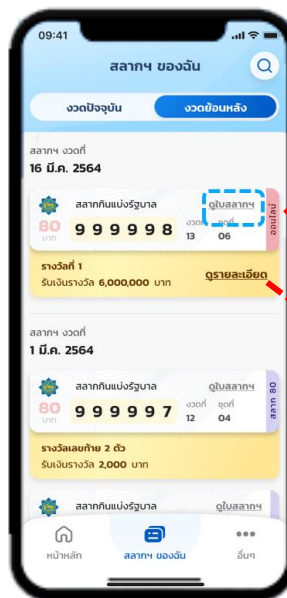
09:41

สลากฯ ของฉัน

งวดปัจจุบัน
งวดย้อนหลัง

สลากฯ งวดที่
16 มี.ค. 2564

สลากกินแบ่งรัฐบาล
ดูใบสลากฯ
80 บาท
999998
งวดที่ 13
ชุดที่ 06
ออนไลน์

รางวัลที่ 1
รับเงินรางวัล 6,000,000 บาท
ดูรายละเอียด

สลากฯ งวดที่
1 มี.ค. 2564

สลากกินแบ่งรัฐบาล
ดูใบสลากฯ
80 บาท
999997
งวดที่ 12
ชุดที่ 04
สลาก 80

รางวัลเลขท้าย 2 ตัว
รับเงินรางวัล 2,000 บาท

สลากกินแบ่งรัฐบาล
ดูใบสลากฯ

หน้าหลัก
สลากฯ ของฉัน
อื่นๆ